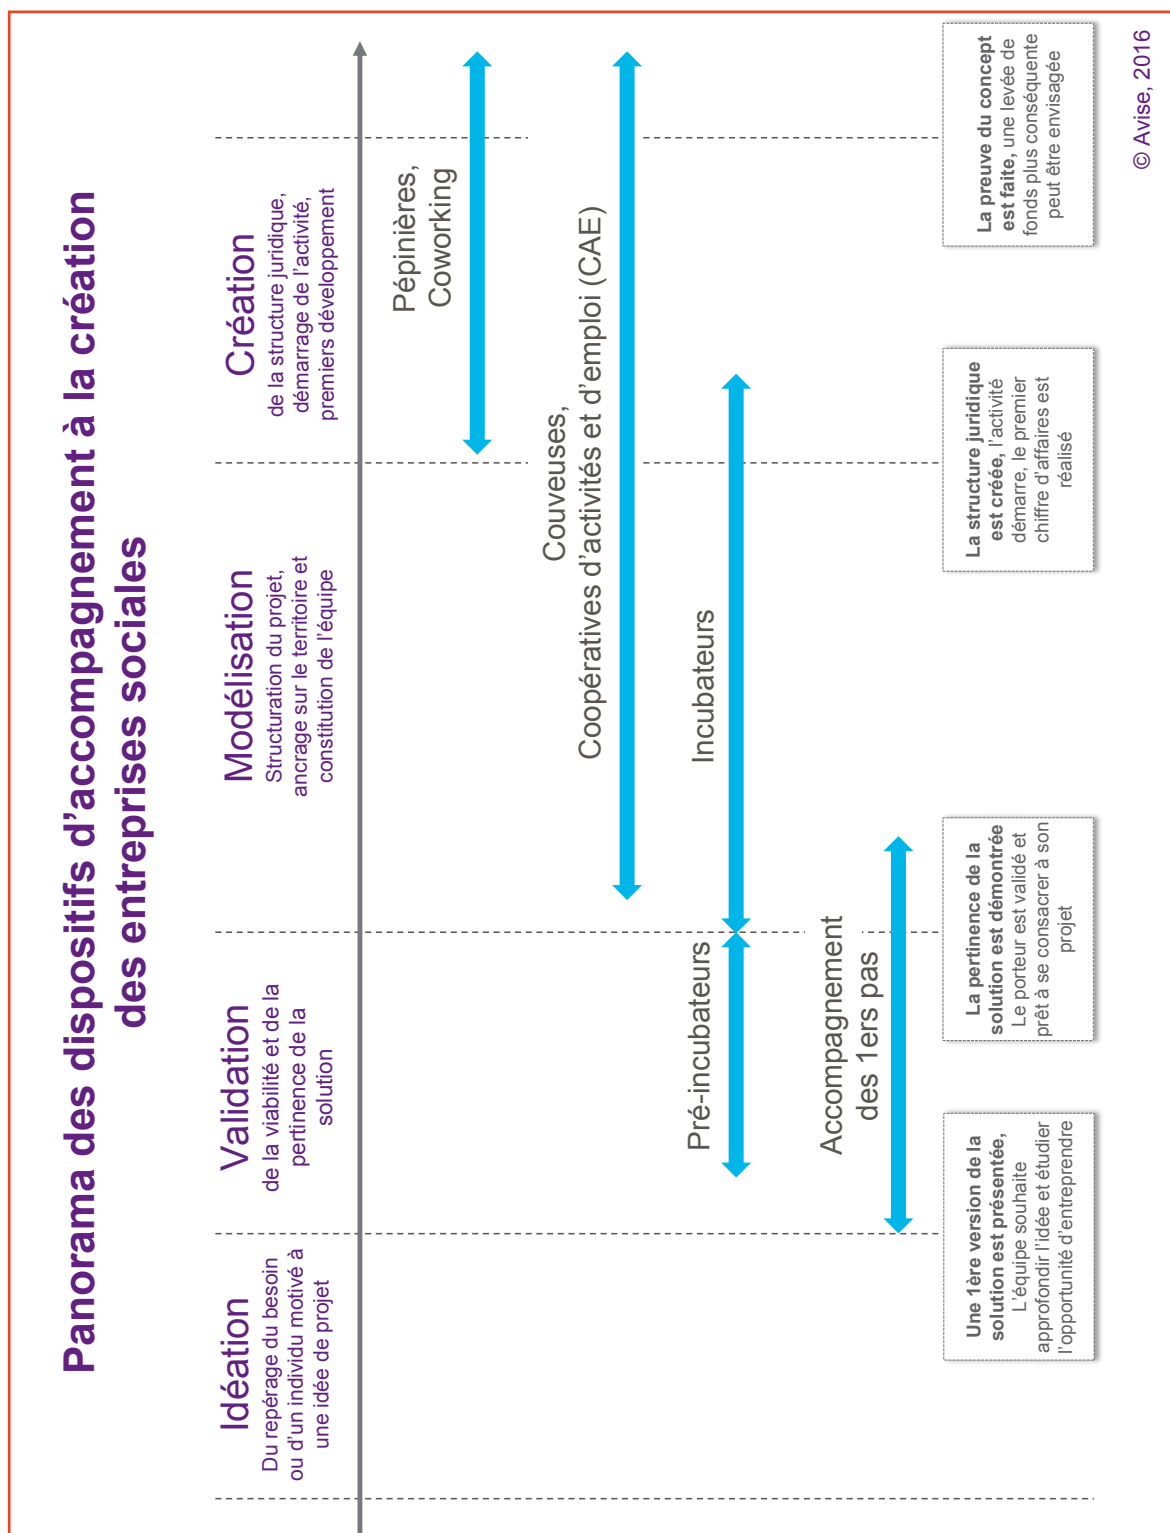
Panorama des dispositifs d'accompagnement à la création des entreprises sociales

Idéation
Du repérage du besoin ou d'un individu motivé à une idée de projet

Validation
de la viabilité et de la pertinence de la solution

Modélisation
Structuration du projet, ancrage sur le territoire et constitution de l'équipe

Création
de la structure juridique, démarrage de l'activité, premiers développement

Pépinières, Coworking

Couveuses, Coopératives d'activités et d'emploi (CAE)

Incubateurs

Pré-incubateurs

Accompagnement des 1ers pas

Une 1ère version de la solution est présentée, L'équipe souhaite approfondir l'idée et étudier l'opportunité d'entreprendre

La pertinence de la solution est démontrée Le porteur est validé et prêt à se consacrer à son projet

La structure juridique est créée, l'activité démarre, le premier chiffre d'affaires est réalisé

La preuve du concept est faite, une levée de fonds plus conséquente peut être envisagée

© Avise, 2016